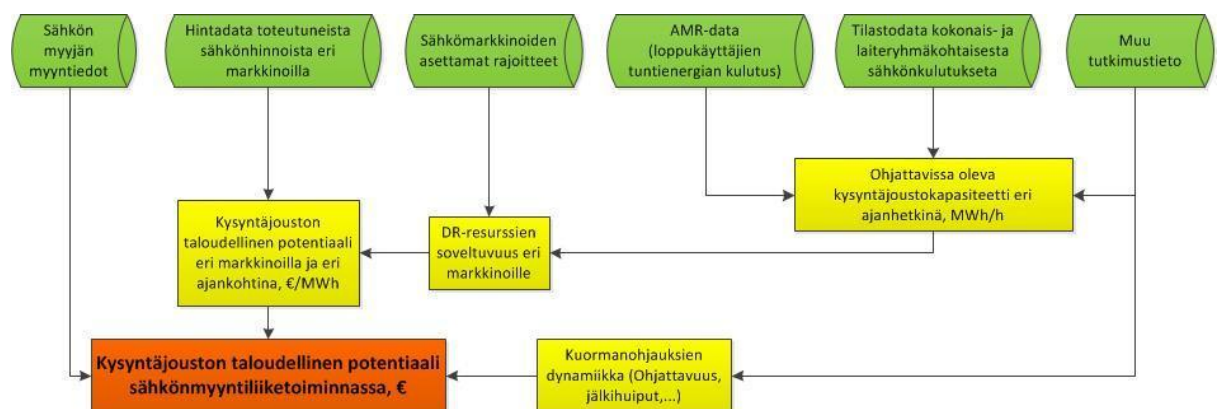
Sähkön myyjän myyntiedot

Hintadata toteutuneista sähkönhinnoista eri markkinoilla

Sähkömarkkinoiden asettamat rajoitteet

AMR-data (loppukäyttäjien tuntienergian kulutus)

Tilastodata kokonais- ja laiteryhmäkohtaisesta sähkönkulutukseta

Muu tutkimustieto

Ohjattavissa oleva kysyntäjoustokapasiteetti eri ajanhetkinä, MWh/h

Kysyntäjouston taloudellinen potentiaali eri markkinoilla ja eri ajankohtina, €/MWh

DR-resurssien soveltuvuus eri markkinoille

Kysyntäjouston taloudellinen potentiaali sähkönmyyntiliiketoiminnassa, €

Kuormanohjauksien dynamiikka (Ohjattavuus, jälkihuiput,...)